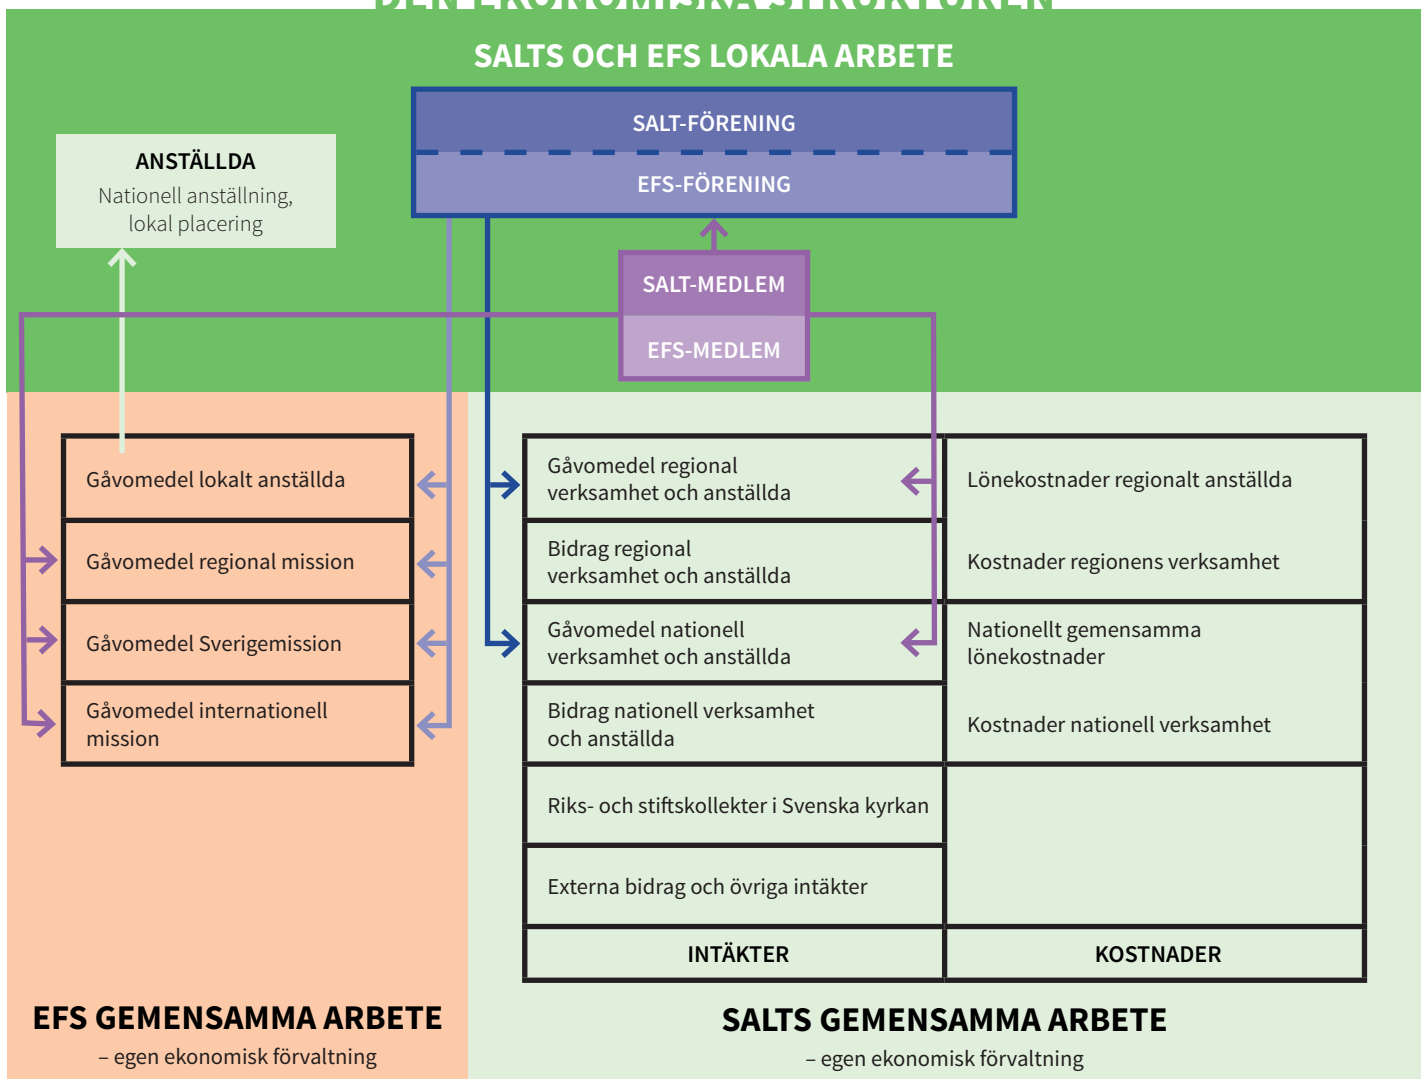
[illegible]

SALTS OCH EFS LOKALA ARBETE

SALT-FÖRENING

EFS-FÖRENING

ANSTÄLLDA
Nationell anställning, lokal placering

SALT-MEDLEM

EFS-MEDLEM

Gåvomedel lokalt anställda

Gåvomedel regional mission

Gåvomedel Sverigemission

Gåvomedel internationell mission

| Gåvomedel regional verksamhet och anställda | Lönekostnader regionalt anställda |
|---|---|
| Bidrag regional verksamhet och anställda | Kostnader regionens verksamhet |
| Gåvomedel nationell verksamhet och anställda | Nationellt gemensamma lönekostnader |
| Bidrag nationell verksamhet och anställda | Kostnader nationell verksamhet |
| Riks- och stiftskollekter i Svenska kyrkan | |
| Externa bidrag och övriga intäkter | |
| INTÄKTER | KOSTNADER |

EFS GEMENSAMMA ARBETE
– egen ekonomisk förvaltning

SALTS GEMENSAMMA ARBETE
– egen ekonomisk förvaltning